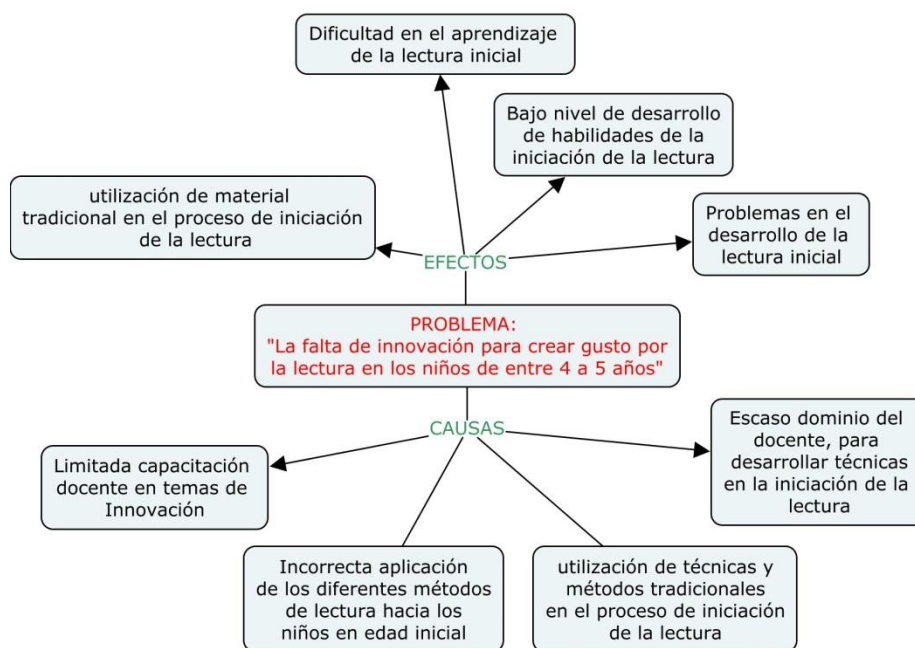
Dificultad en el aprendizaje de la lectura inicial

Bajo nivel de desarrollo de habilidades de la iniciación de la lectura

utilización de material tradicional en el proceso de iniciación de la lectura

Problemas en el desarrollo de la lectura inicial

EFECTOS

PROBLEMA:
"La falta de innovación para crear gusto por la lectura en los niños de entre 4 a 5 años"

CAUSAS

Limitada capacitación docente en temas de Innovación

Escaso dominio del docente, para desarrollar técnicas en la iniciación de la lectura

Incorrecta aplicación de los diferentes métodos de lectura hacia los niños en edad inicial

utilización de técnicas y métodos tradicionales en el proceso de iniciación de la lectura